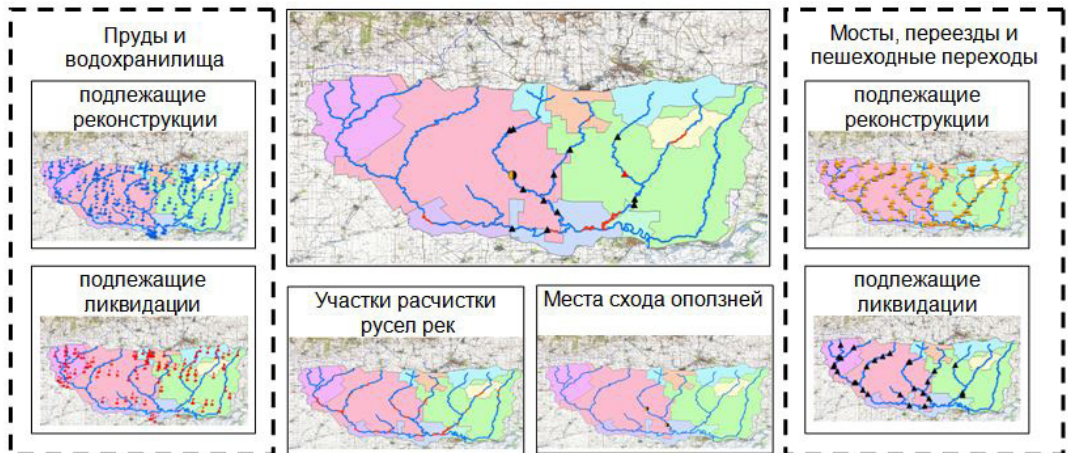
Пруды и водохранилища

подлежащие реконструкции

подлежащие ликвидации

Участки расчистки русел рек

Места схода оползней

Мосты, переезды и пешеходные переходы

подлежащие реконструкции

подлежащие ликвидации